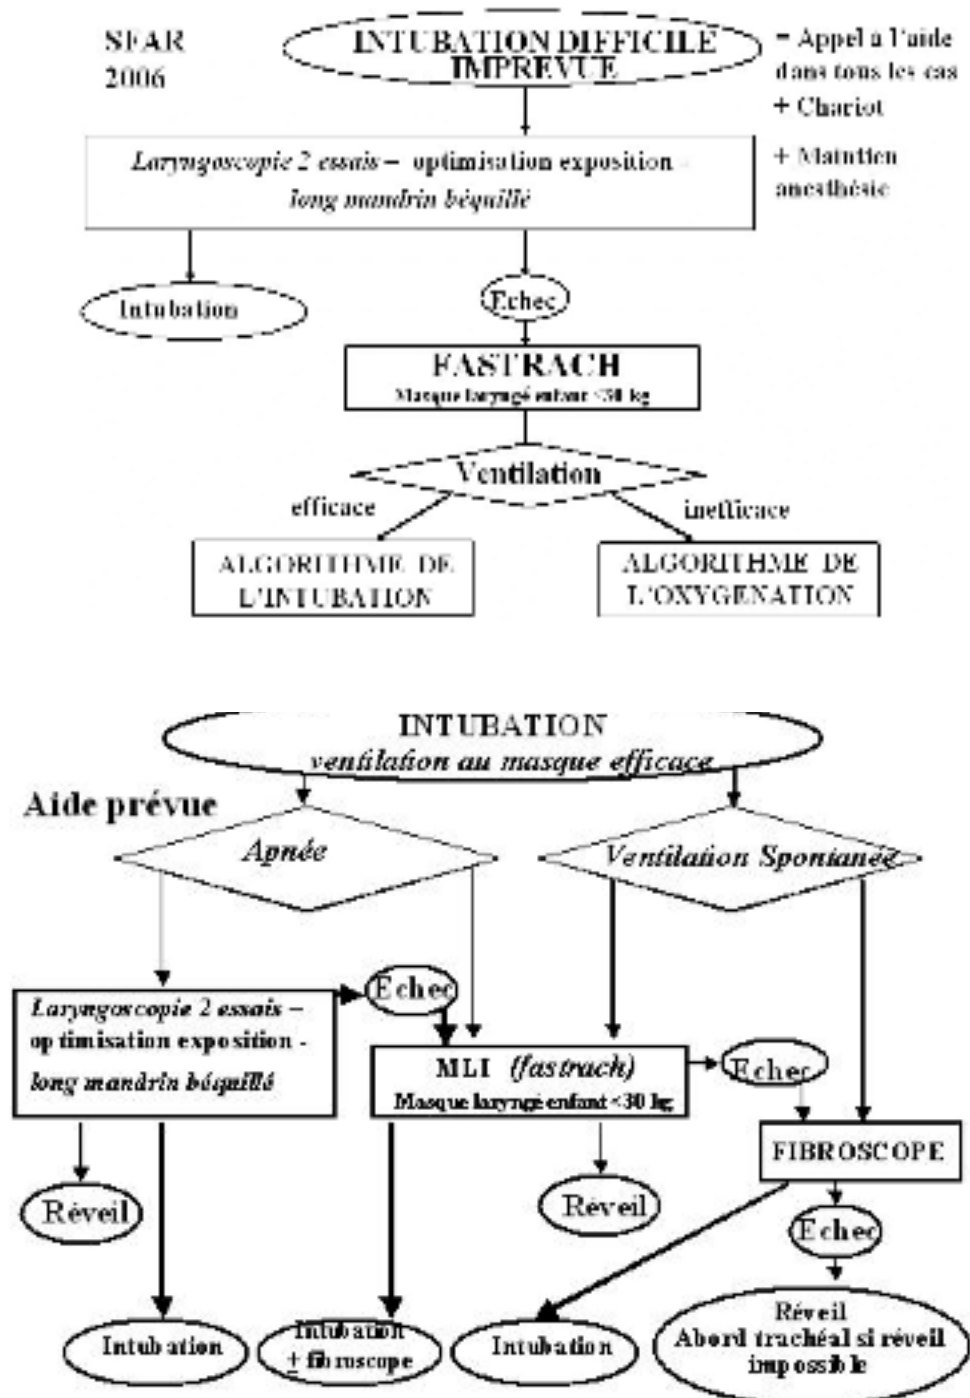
SFAR
2006

INTUBATION DIFFICILE IMPREVUE

- Appel a l'aide dans tous les cas
+ Chariot
+ Maintien anesthésie

*Laryngoscopie 2 essais* – optimisation exposition – *long mandrin béquillé*

Intubation

Echec

FASTRACH
Masque laryngé enfant <30 kg

Ventilation

efficace

inefficace

ALGORITHME DE L'INTUBATION

ALGORITHME DE L'OXYGENATION

INTUBATION
*ventilation au masque efficace*

Aide prévue

*Apnée*

*Ventilation Spontanée*

*Laryngoscopie 2 essais* – optimisation exposition – *long mandrin béquillé*

Echec

MLI *(fastrach)*
Masque laryngé enfant <30 kg

Echec

FIBROSCOPE

Réveil

Réveil

Echec

Intubation

Intubation + fibroscope

Intubation

Réveil
Abord trachéal si réveil impossible